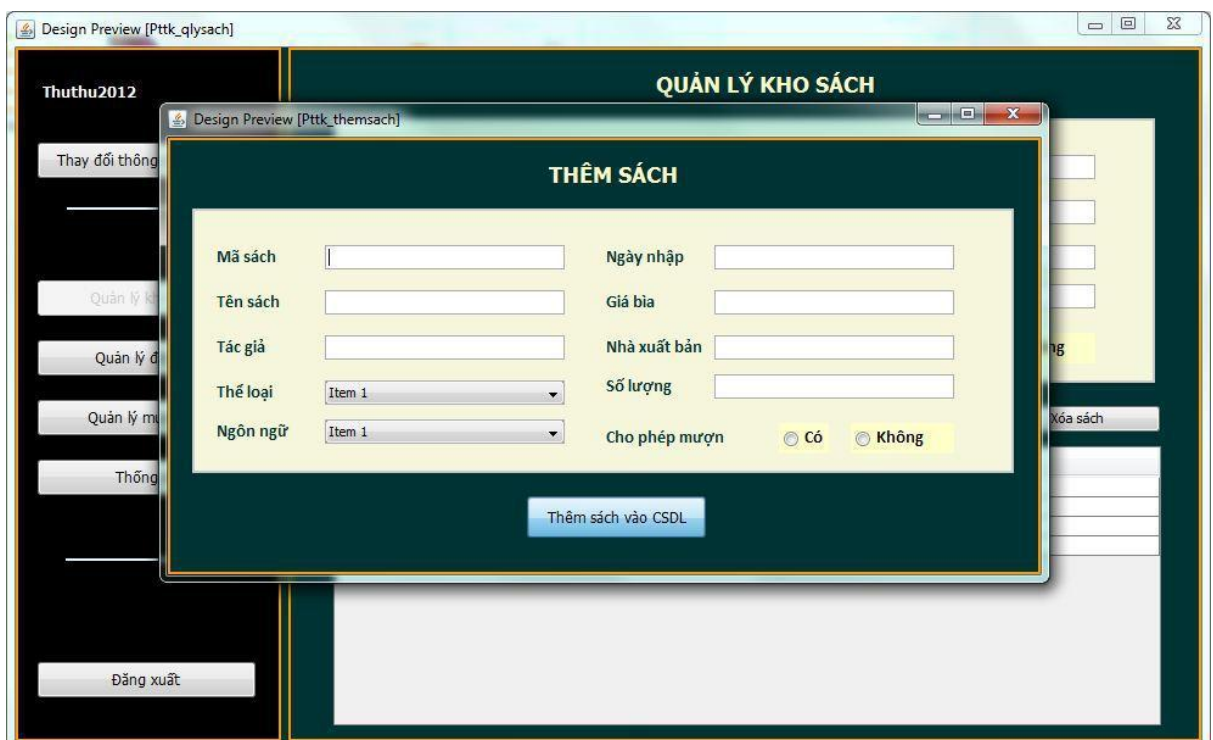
Design Preview [Pttk_qlysach]

Thuthu2012

QUẢN LÝ KHO SÁCH

Design Preview [Pttk_themsach]

Thay đổi thông

Quản lý k

Quản lý đ

Quản lý mư

Thống

Đăng xuất

ng

Xóa sách

THÊM SÁCH

Mã sách

Tên sách

Tác giả

Thể loại Item 1

Ngôn ngữ Item 1

Ngày nhập

Giá bìa

Nhà xuất bản

Số lượng

Cho phép mượn Có Không

Thêm sách vào CSDL